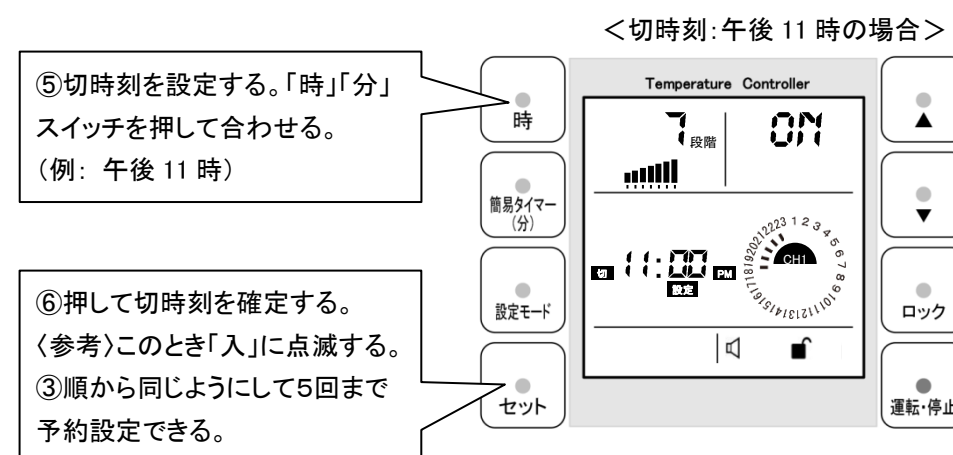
＜切時刻:午後 11 時の場合＞

⑤切時刻を設定する。「時」「分」スイッチを押して合わせる。
（例： 午後 11 時）

⑥押して切時刻を確定する。
〈参考〉このとき「入」に点滅する。
③順から同じようにして5回まで予約設定できる。

時

簡易タイマー（分）

設定モード

セット

Temperature Controller

7 段階

ON

切 11:00 PM

設定

CH1

1 2 3 4 5 6 7 8 9 10 11 12 13 14 15 16 17 18 19 20 21 22 23

▲

▼

ロック

運転・停止